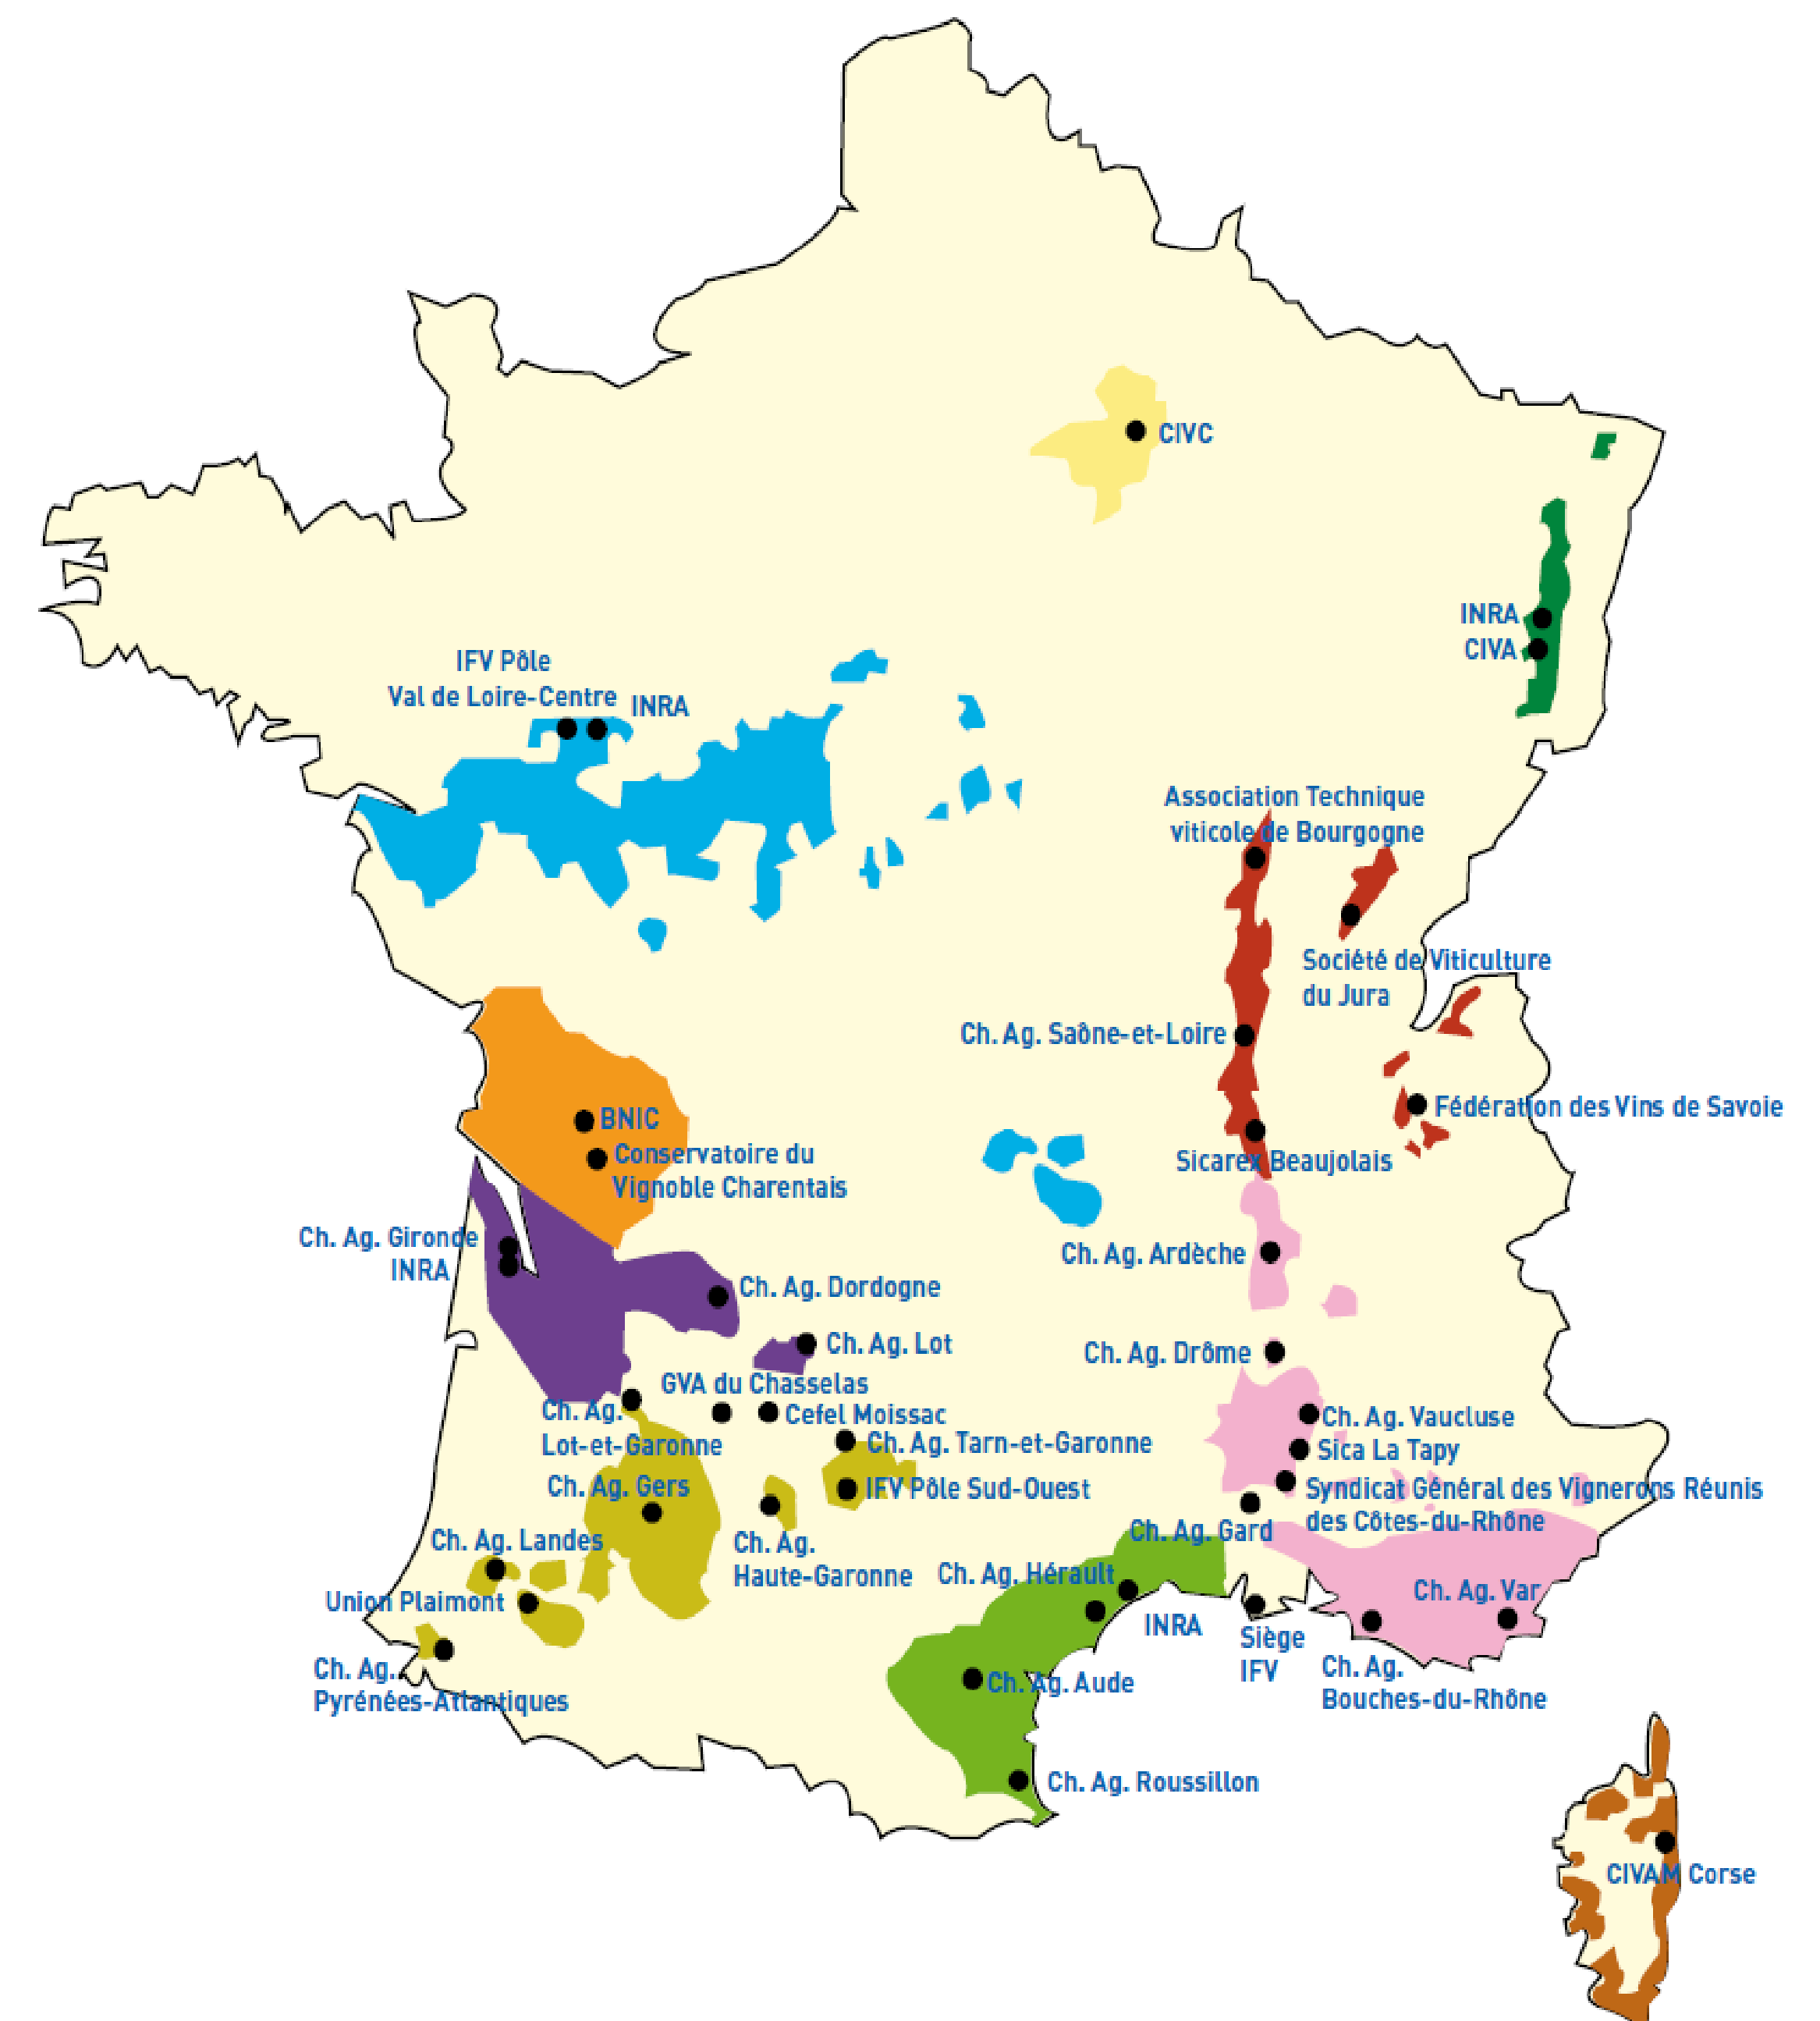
CIVC

INRA
CIVA

IFV Pôle
Val de Loire-Centre
INRA

Association Technique
viticole de Bourgogne

Société de Viticulture
du Jura

Ch. Ag. Saône-et-Loire

Fédération des Vins de Savoie

Sicarex Beaujolais

BNIC
Conservatoire du
Vignoble Charentais

Ch. Ag. Gironde
INRA

Ch. Ag. Dordogne

Ch. Ag. Lot

Ch. Ag. Ardèche

Ch. Ag. Drôme

GVA du Chasselas
Ch. Ag.
Lot-et-Garonne
Cefel Moissac
Ch. Ag. Tarn-et-Garonne

Ch. Ag. Vaucluse
Sica La Tapy
Syndicat Général des Vignerons Réunis
des Côtes-du-Rhône

Ch. Ag. Gers
IFV Pôle Sud-Ouest

Ch. Ag. Landes
Ch. Ag.
Haute-Garonne

Ch. Ag. Gard
Ch. Ag. Hérault

Union Plaimont

INRA
Siège
IFV

Ch. Ag. Var

Ch. Ag.
Pyrénées-Atlantiques

Ch. Ag. Aude

Ch. Ag.
Bouches-du-Rhône

Ch. Ag. Roussillon

CIVAM Corse